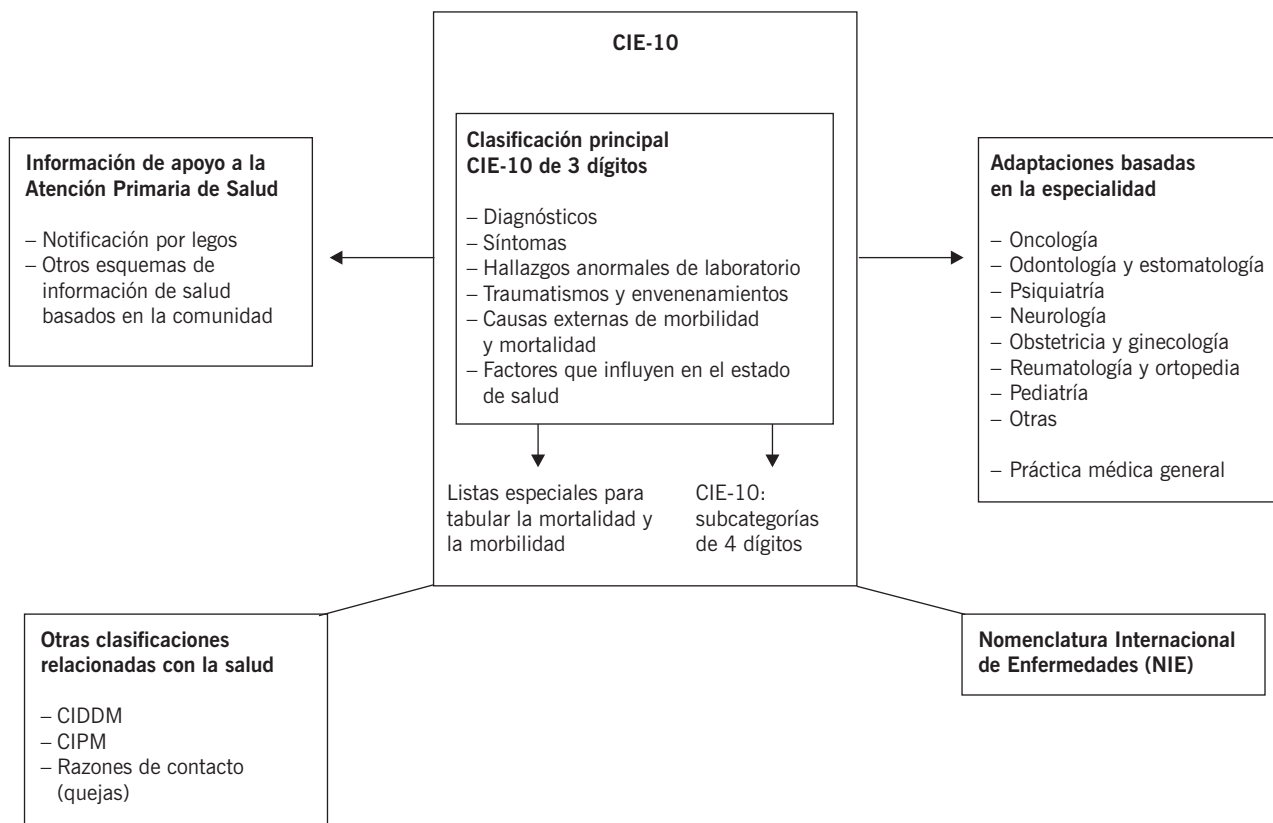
CIE-10

Clasificación principal
CIE-10 de 3 dígitos

– Diagnósticos
– Síntomas
– Hallazgos anormales de laboratorio
– Traumatismos y envenenamientos
– Causas externas de morbilidad y mortalidad
– Factores que influyen en el estado de salud

Listas especiales para tabular la mortalidad y la morbilidad

CIE-10: subcategorías de 4 dígitos

Información de apoyo a la Atención Primaria de Salud

– Notificación por legos
– Otros esquemas de información de salud basados en la comunidad

Adaptaciones basadas en la especialidad

– Oncología
– Odontología y estomatología
– Psiquiatría
– Neurología
– Obstetricia y ginecología
– Reumatología y ortopedia
– Pediatría
– Otras

– Práctica médica general

Otras clasificaciones relacionadas con la salud

– CIDDM
– CIPM
– Razones de contacto (quejas)

Nomenclatura Internacional de Enfermedades (NIE)